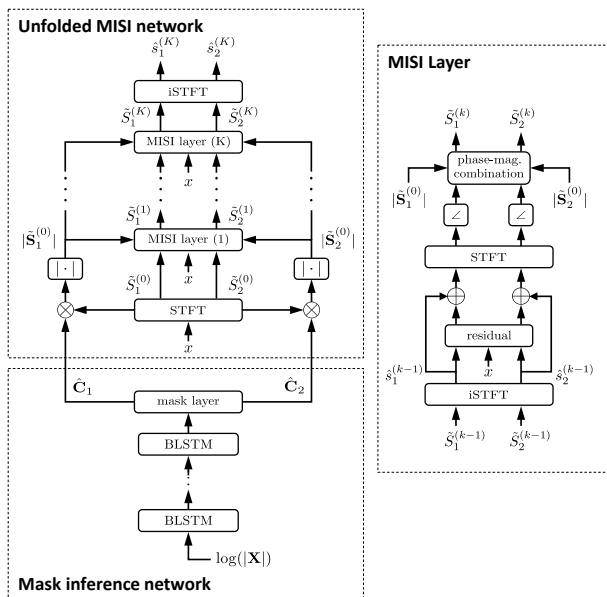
Unfolded MISI network

$\hat{s}_1^{(K)}$ $\hat{s}_2^{(K)}$

iSTFT

$\tilde{S}_1^{(K)}$ $\tilde{S}_2^{(K)}$

MISI layer (K)

$x$

$\tilde{S}_1^{(1)}$ $\tilde{S}_2^{(1)}$

$|\tilde{\mathbf{S}}_1^{(0)}|$ MISI layer (1) $|\tilde{\mathbf{S}}_2^{(0)}|$

$|\cdot|$ $|\cdot|$

$\tilde{S}_1^{(0)}$ $x$ $\tilde{S}_2^{(0)}$

STFT

$x$

$\hat{\mathbf{C}}_1$ $\hat{\mathbf{C}}_2$

mask layer

BLSTM

BLSTM

$\log(|\mathbf{X}|)$

Mask inference network

MISI Layer

$\tilde{S}_1^{(k)}$ $\tilde{S}_2^{(k)}$

phase-mag. combination

$|\tilde{\mathbf{S}}_1^{(0)}|$ $|\tilde{\mathbf{S}}_2^{(0)}|$

$\angle$ $\angle$

STFT

residual

$\hat{s}_1^{(k-1)}$ $x$ $\hat{s}_2^{(k-1)}$

iSTFT

$\tilde{S}_1^{(k-1)}$ $\tilde{S}_2^{(k-1)}$